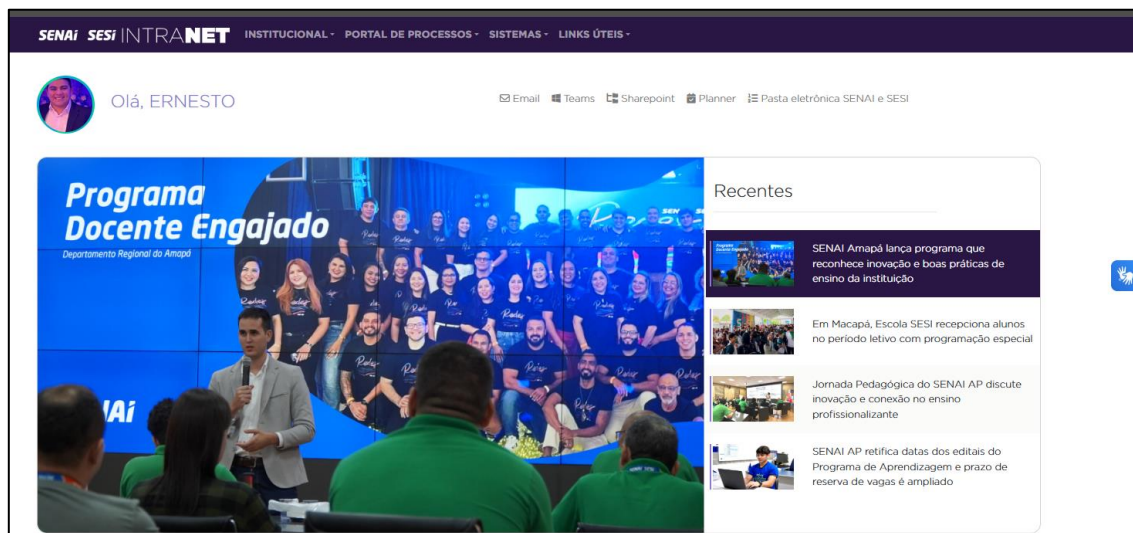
SENAI SESI INTRANET INSTITUCIONAL - PORTAL DE PROCESSOS - SISTEMAS - LINKS ÚTEIS -

Olá, ERNESTO

Email Teams Sharepoint Planner Pasta eletrônica SENAI e SESI

Programa Docente Engajado
Departamento Regional do Amapá

SENAI

Recentes

SENAI Amapá lança programa que reconhece inovação e boas práticas de ensino da instituição

Em Macapá, Escola SESI recepciona alunos no período letivo com programação especial

Jornada Pedagógica do SENAI AP discute inovação e conexão no ensino profissionalizante

SENAI AP retifica datas dos editais do Programa de Aprendizagem e prazo de reserva de vagas é ampliado